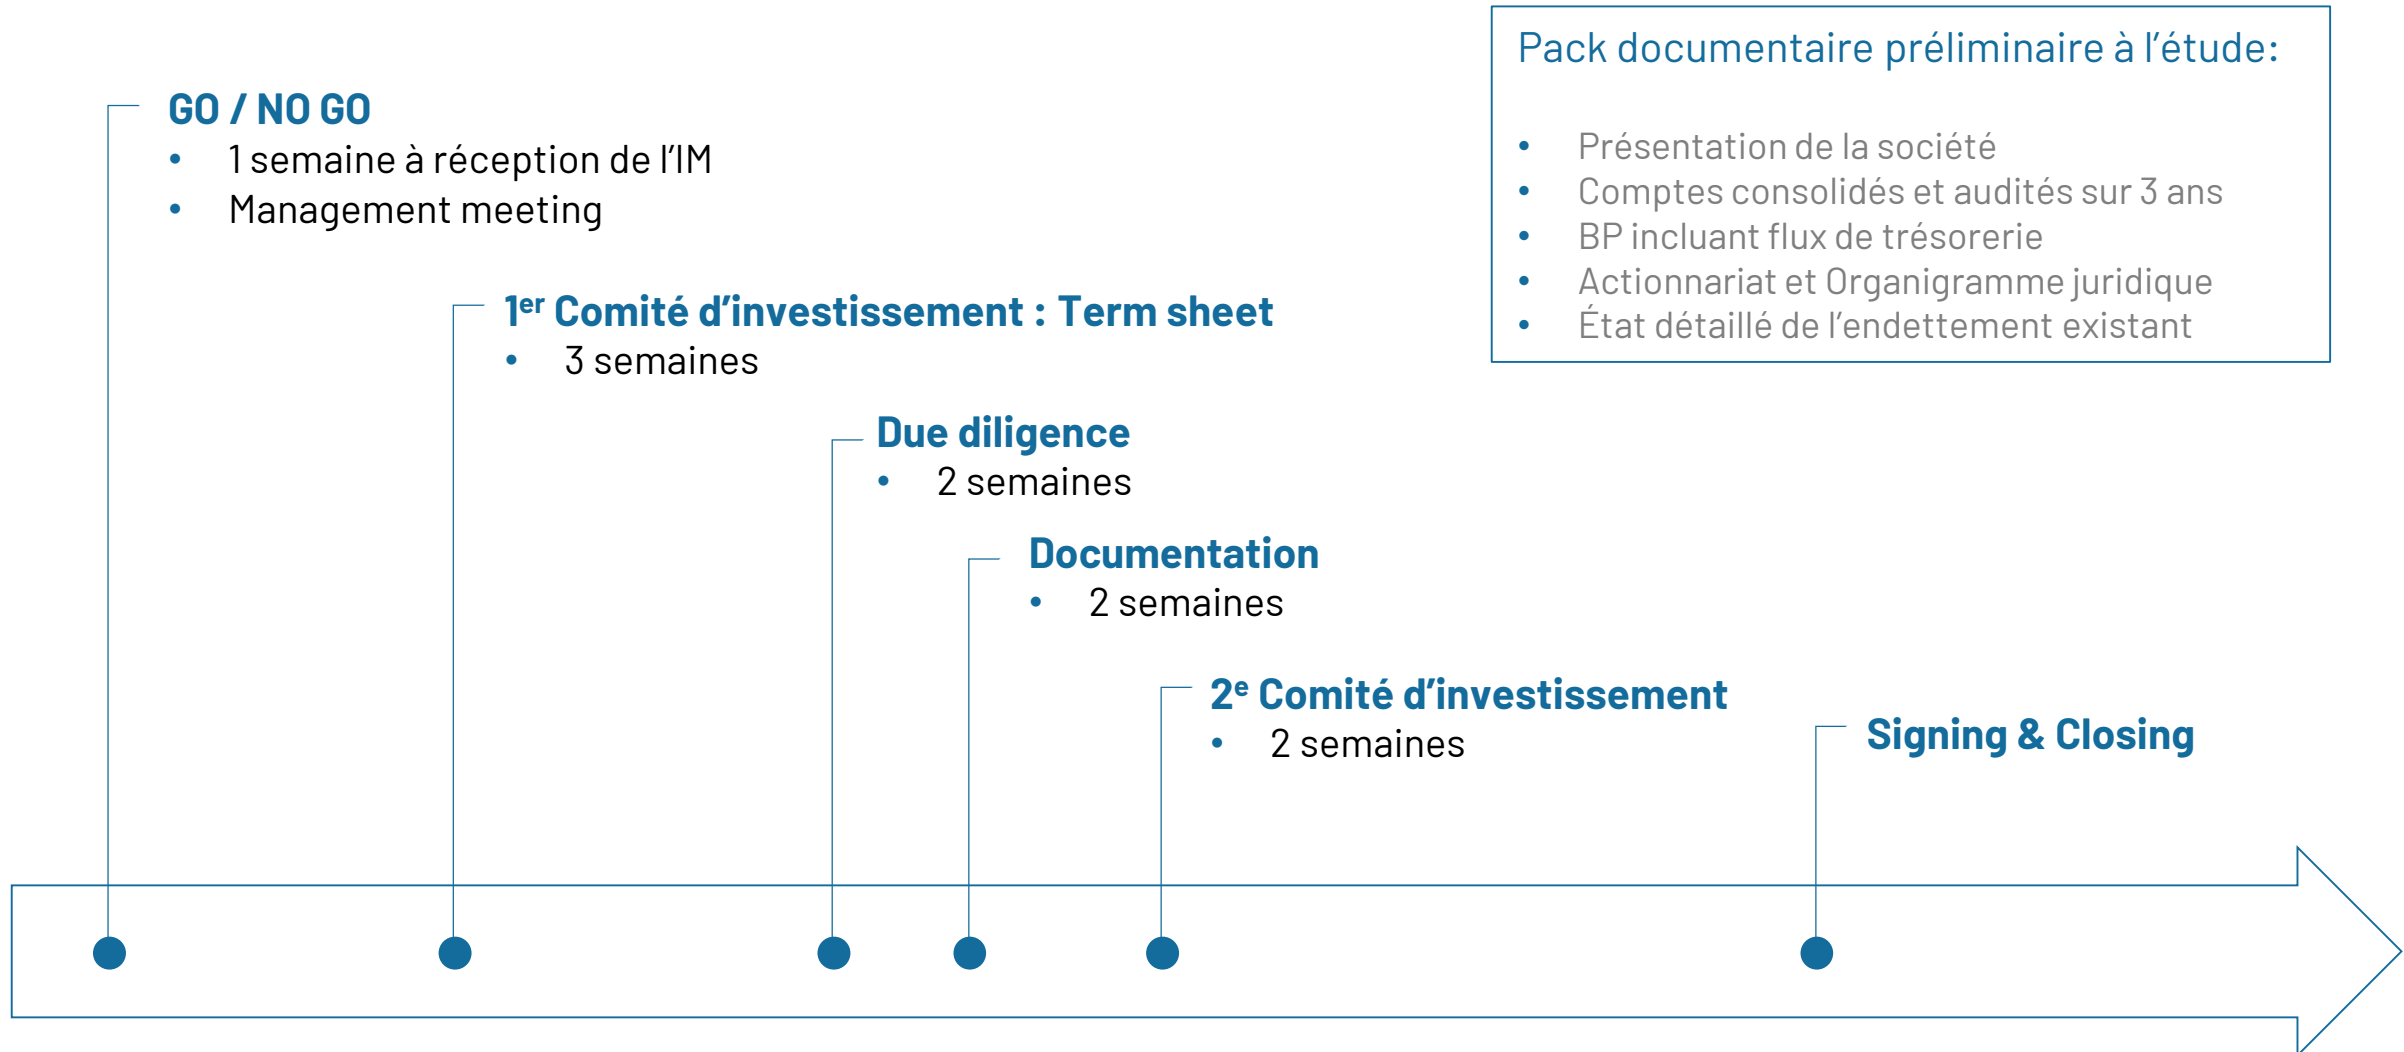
GO / NO GO
- 1 semaine à réception de l'IM
- Management meeting

1$^{er}$ Comité d'investissement : Term sheet
- 3 semaines

Due diligence
- 2 semaines

Documentation
- 2 semaines

2$^{e}$ Comité d'investissement
- 2 semaines

Signing & Closing

Pack documentaire préliminaire à l'étude:
- Présentation de la société
- Comptes consolidés et audités sur 3 ans
- BP incluant flux de trésorerie
- Actionnariat et Organigramme juridique
- État détaillé de l'endettement existant